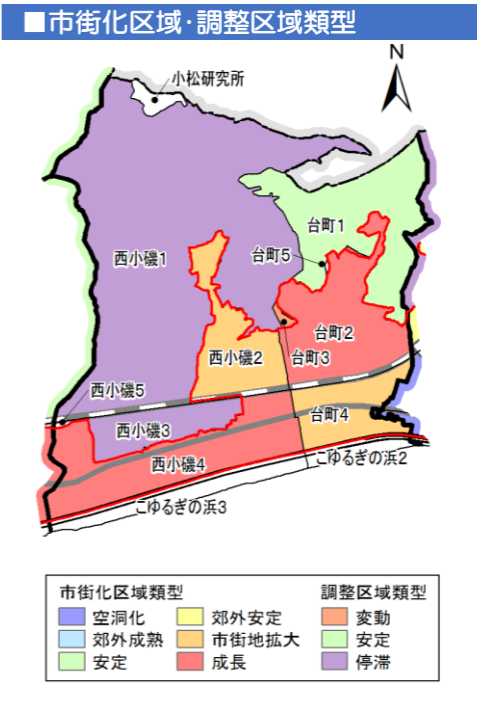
■市街化区域·調整区域類型

N

小松研究所

台町1

西小磯1

台町5

台町2

西小磯2

台町3

西小磯5

台町4

西小磯3

こゆるぎの浜2

西小磯4

こゆるぎの浜3

市街化区域類型

空洞化

郊外成熟

安定

郊外安定

市街地拡大

成長

調整区域類型

変動

安定

停滞